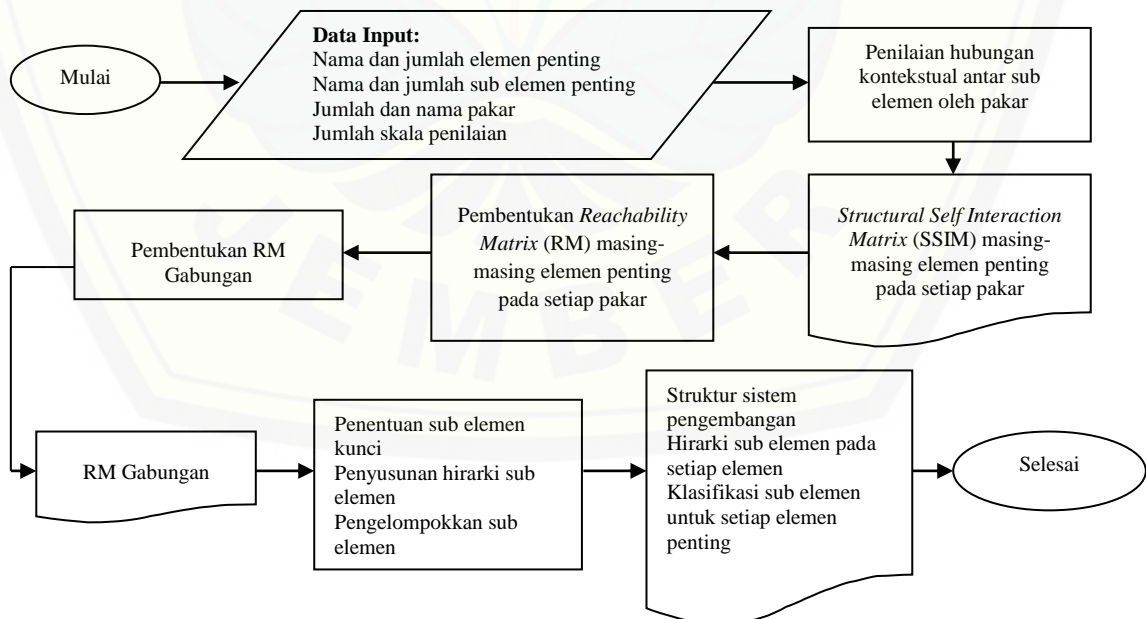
Mulai

Data Input:
Nama dan jumlah elemen penting
Nama dan jumlah sub elemen penting
Jumlah dan nama pakar
Jumlah skala penilaian

Penilaian hubungan kontekstual antar sub elemen oleh pakar

Structural Self Interaction Matrix (SSIM) masing-masing elemen penting pada setiap pakar

Pembentukan Reachability Matrix (RM) masing-masing elemen penting pada setiap pakar

Pembentukan RM Gabungan

RM Gabungan

Penentuan sub elemen kunci
Penyusunan hirarki sub elemen
Pengelompokkan sub elemen

Struktur sistem pengembangan
Hirarki sub elemen pada setiap elemen
Klasifikasi sub elemen untuk setiap elemen penting

Selesai